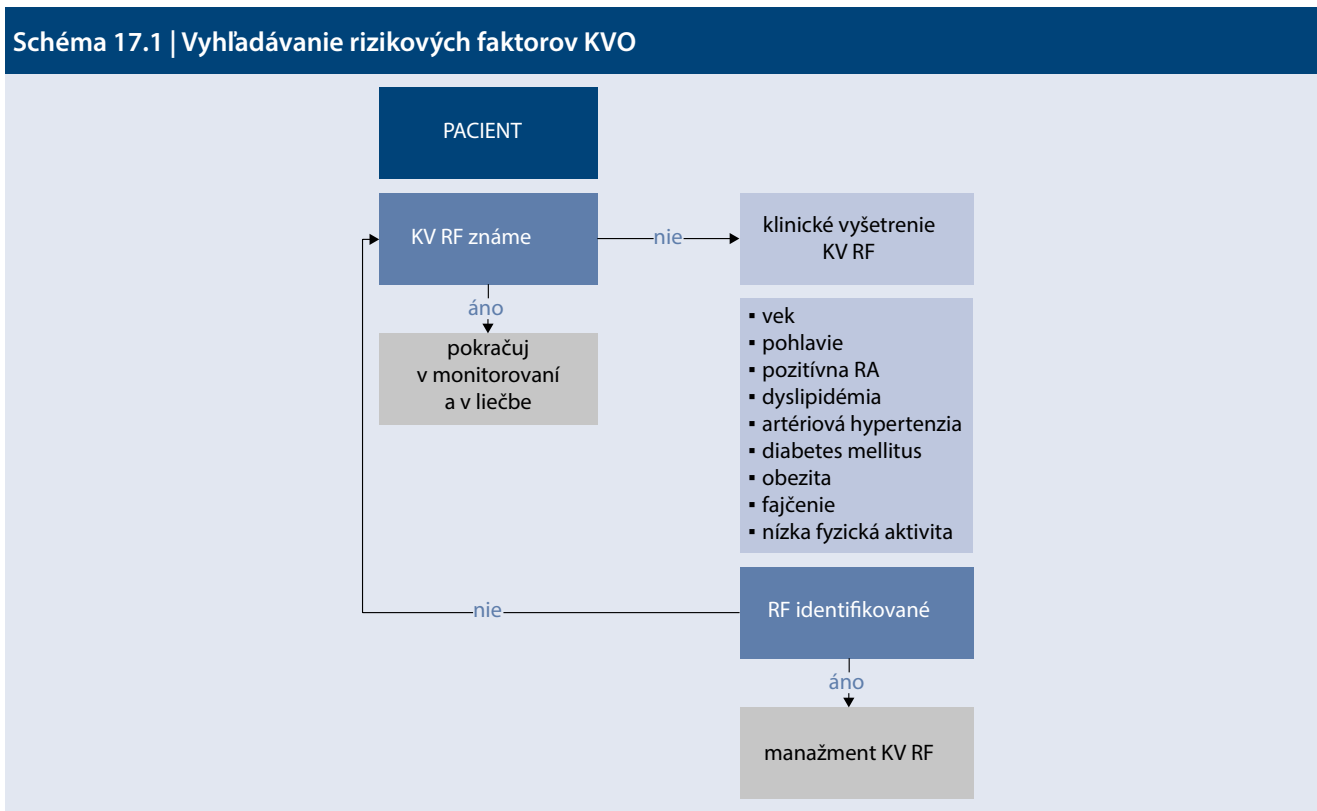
Schéma 17.1 | Vyhľadávanie rizikových faktorov KVO

PACIENT

KV RF známe

nie

klinické vyšetrenie KV RF

áno

pokračuj v monitorovaní a v liečbe

▪ vek
▪ pohlavie
▪ pozitívna RA
▪ dyslipidémia
▪ artériová hypertenzia
▪ diabetes mellitus
▪ obezita
▪ fajčenie
▪ nízka fyzická aktivita

nie

RF identifikované

áno

manažment KV RF